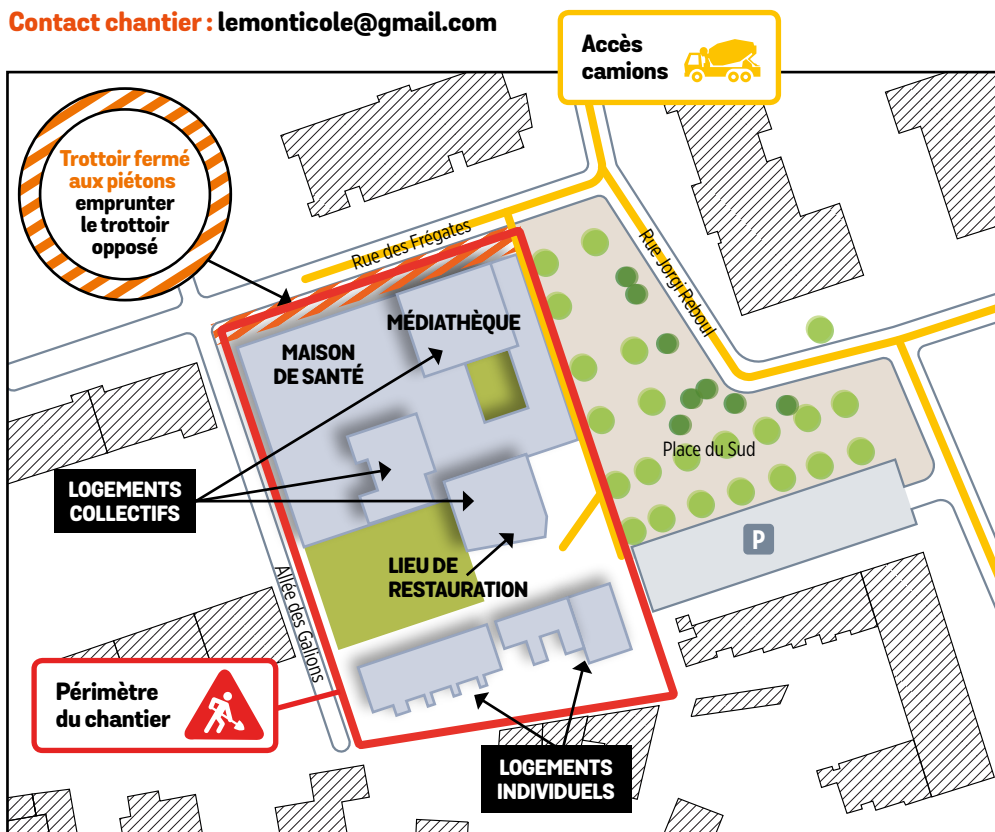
Contact chantier : lemonticole@gmail.com

Accès camions

Trottoir fermé aux piétons emprunter le trottoir opposé

Rue des Frégates

Rue Jorgi Reboul

MÉDIATHÈQUE

MAISON DE SANTÉ

Place du Sud

LOGEMENTS COLLECTIFS

P

LIEU DE RESTAURATION

Allée des Galions

Périmètre du chantier

LOGEMENTS INDIVIDUELS